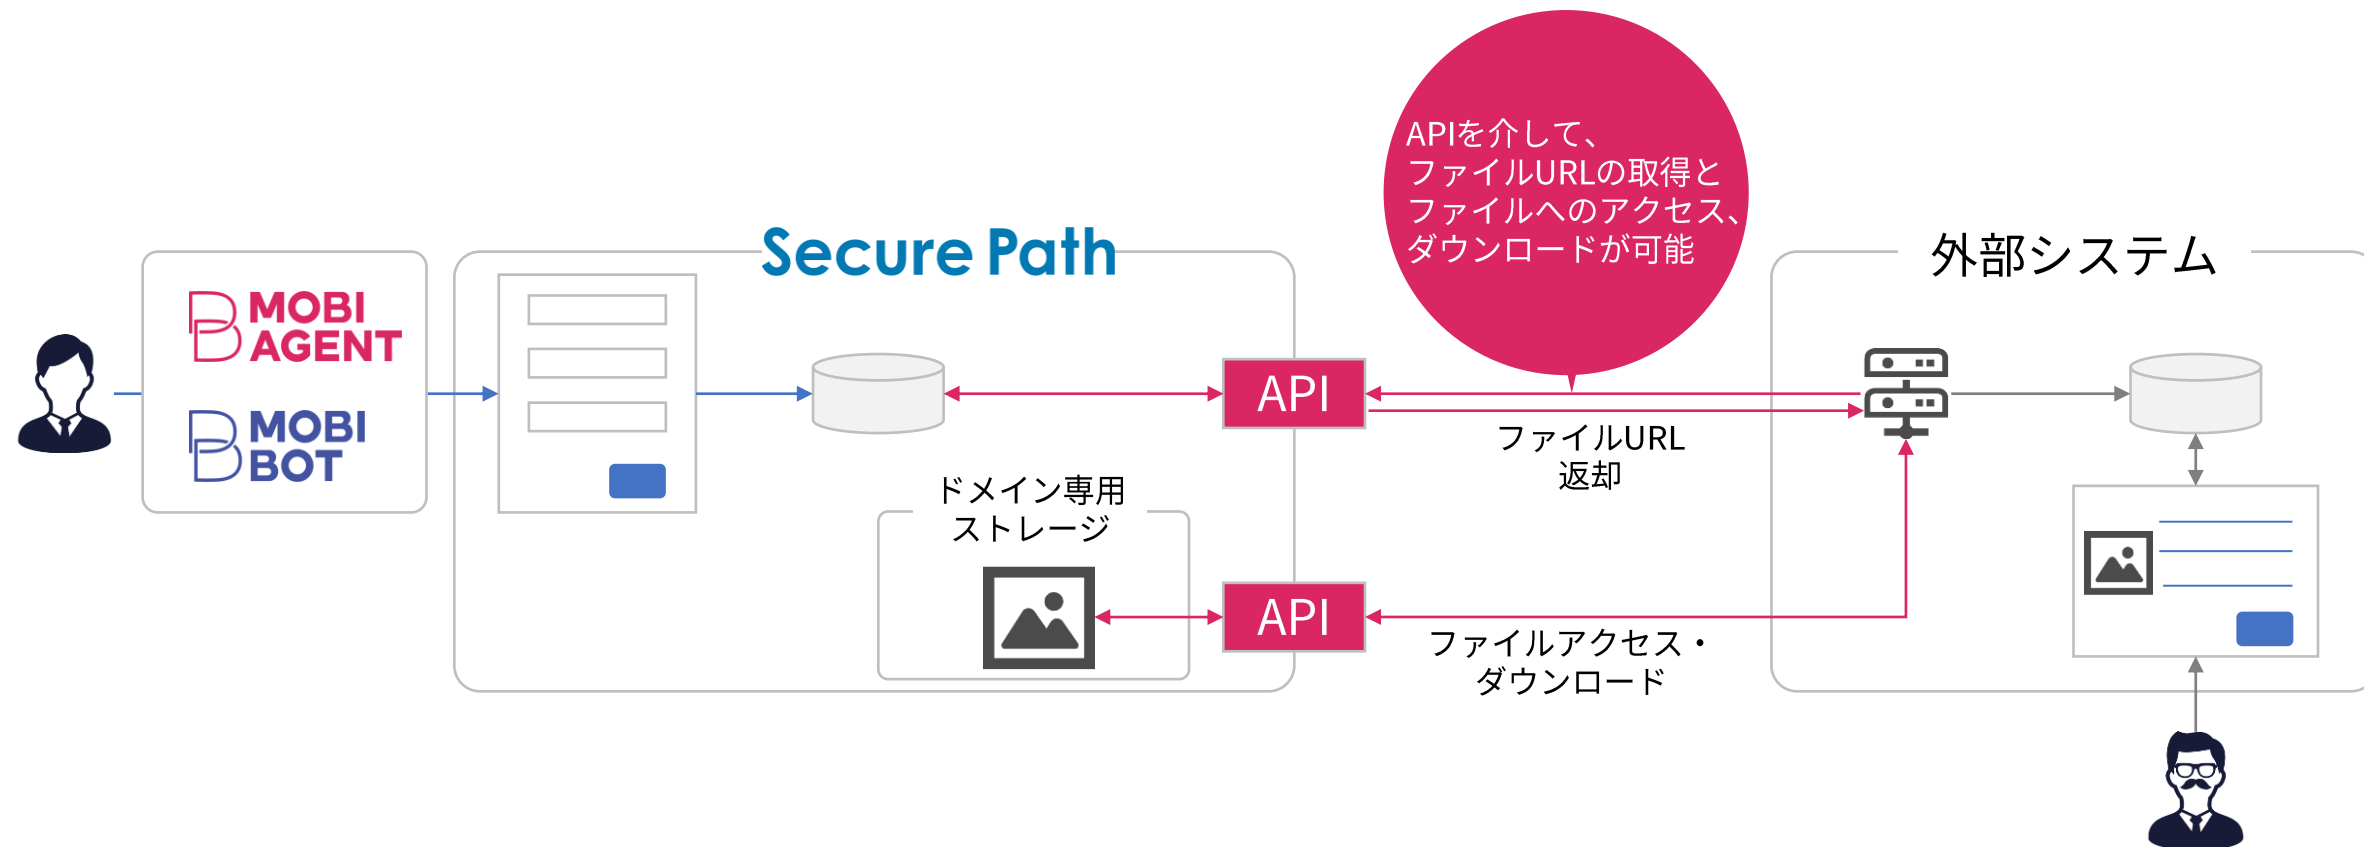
APIを介して、
ファイルURLの取得と
ファイルへのアクセス、
ダウンロードが可能

Secure Path

外部システム

MOBI AGENT

MOBI BOT

API

ファイルURL
返却

ドメイン専用
ストレージ

API

ファイルアクセス・
ダウンロード